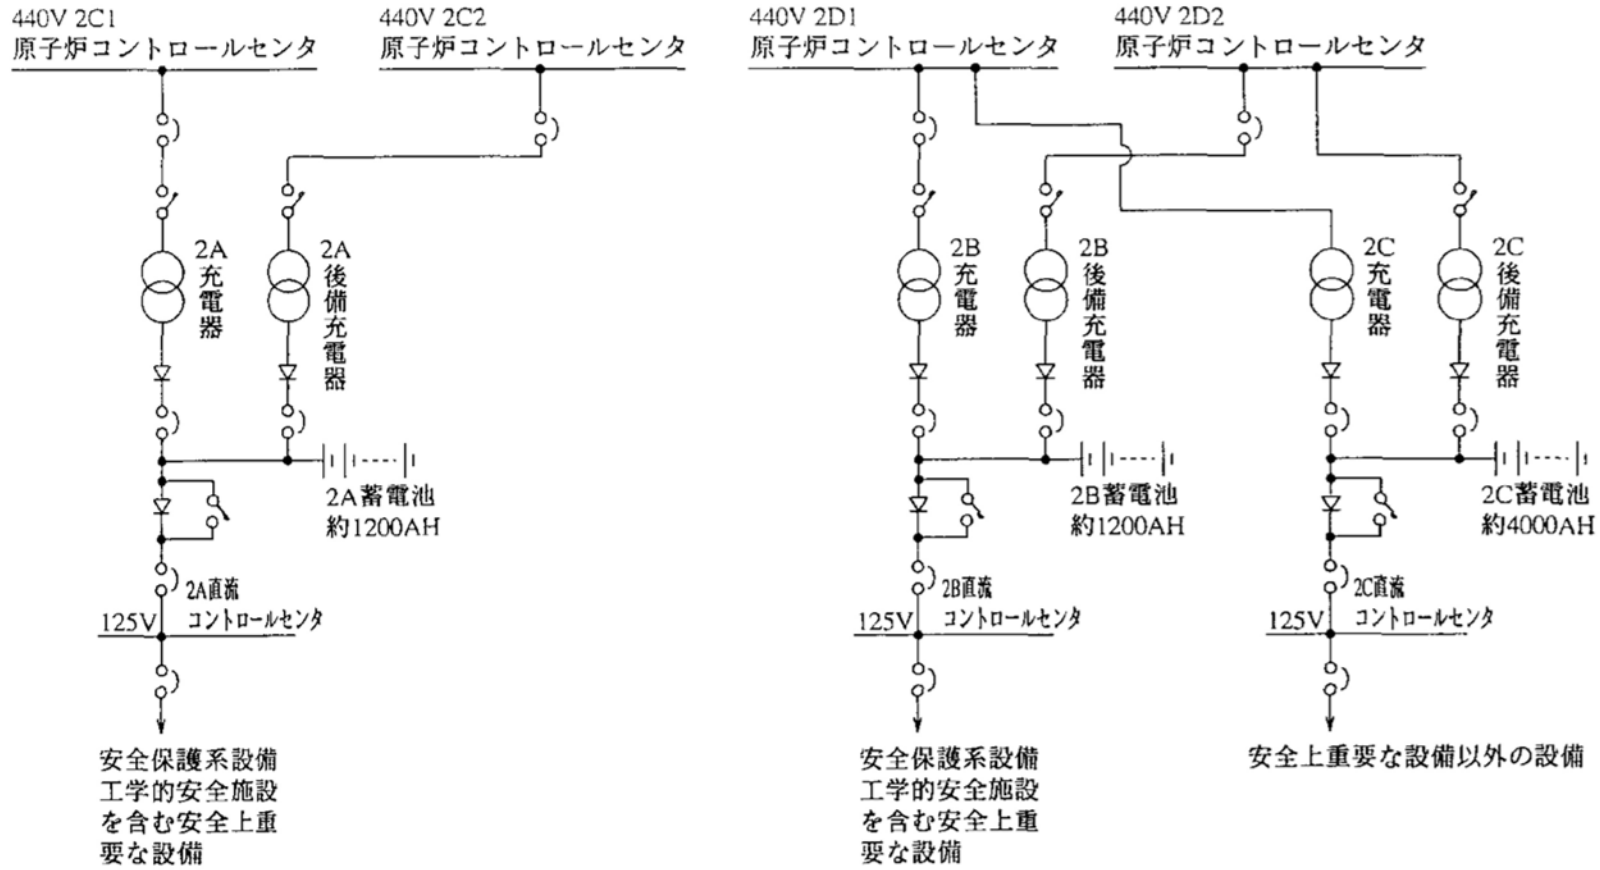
440V 2C1
原子炉コントロールセンタ

440V 2C2
原子炉コントロールセンタ

440V 2D1
原子炉コントロールセンタ

440V 2D2
原子炉コントロールセンタ

2A
充
電
器

2A
後
備
充
電
器

2A蓄電池
約1200AH

2A直流
125V コントロールセンタ

安全保護系設備
工学的安全施設
を含む安全上重
要な設備

2B
充
電
器

2B
後
備
充
電
器

2B蓄電池
約1200AH

2B直流
125V コントロールセンタ

安全保護系設備
工学的安全施設
を含む安全上重
要な設備

2C
充
電
器

2C
後
備
充
電
器

2C蓄電池
約4000AH

2C直流
125V コントロールセンタ

安全上重要な設備以外の設備